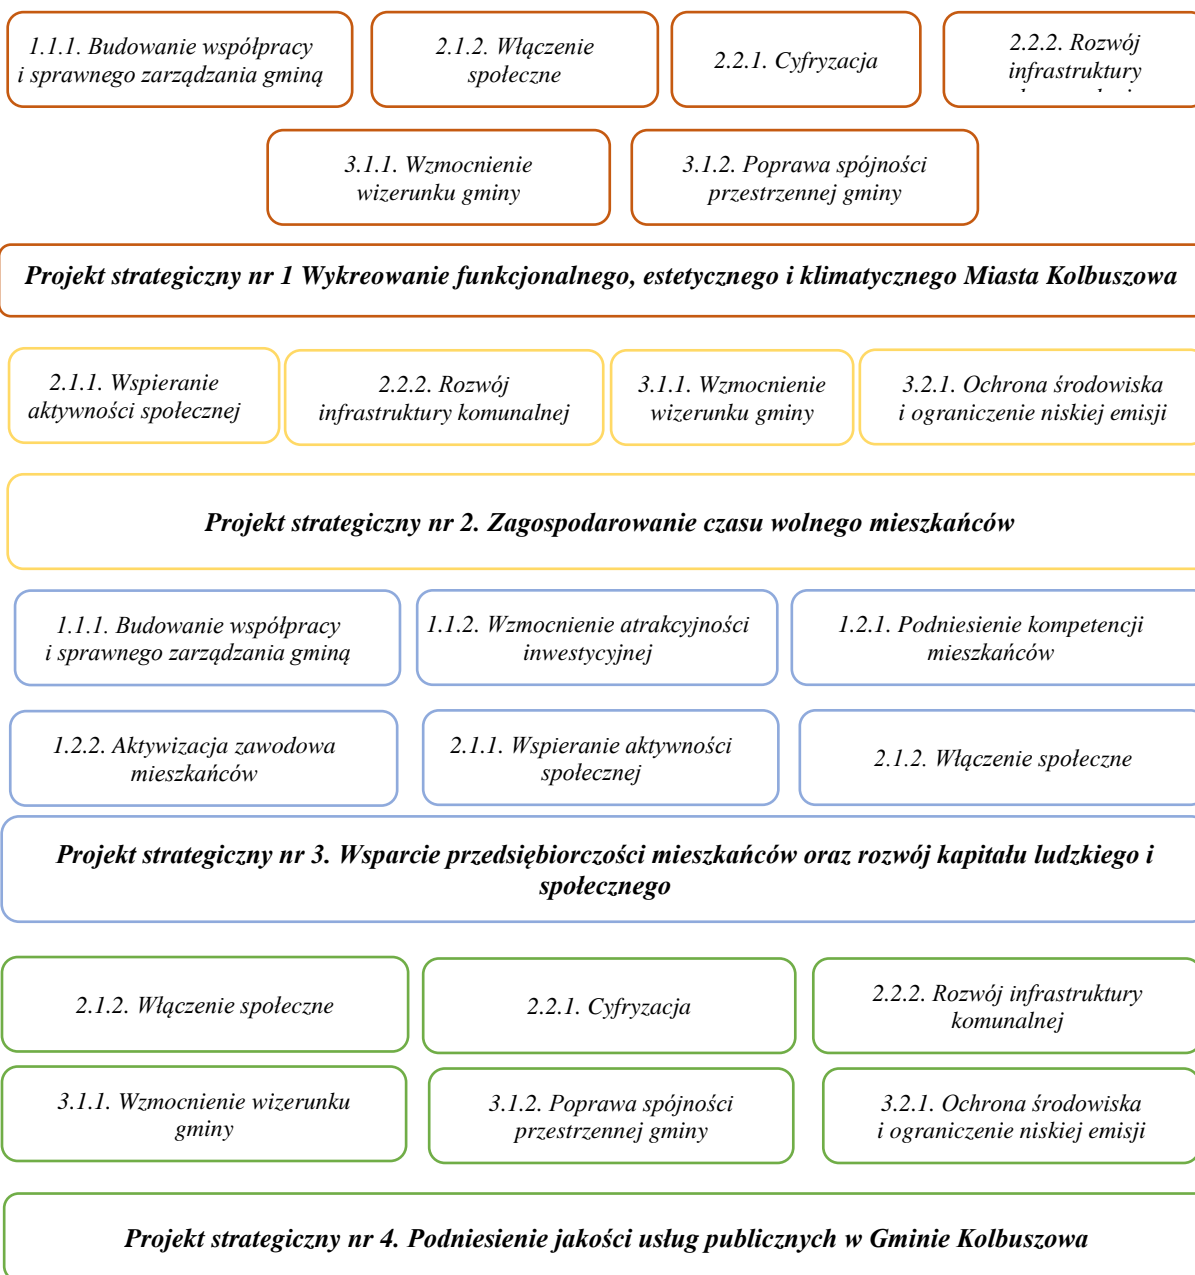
1.1.1. Budowanie współpracy i sprawnego zarządzania gminą

2.1.2. Włączenie społeczne

2.2.1. Cyfryzacja

2.2.2. Rozwój infrastruktury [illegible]

3.1.1. Wzmocnienie wizerunku gminy

3.1.2. Poprawa spójności przestrzennej gminy

Projekt strategiczny nr 1 Wykreowanie funkcjonalnego, estetycznego i klimatycznego Miasta Kolbuszowa

2.1.1. Wspieranie aktywności społecznej

2.2.2. Rozwój infrastruktury komunalnej

3.1.1. Wzmocnienie wizerunku gminy

3.2.1. Ochrona środowiska i ograniczenie niskiej emisji

Projekt strategiczny nr 2. Zagospodarowanie czasu wolnego mieszkańców

1.1.1. Budowanie współpracy i sprawnego zarządzania gminą

1.1.2. Wzmocnienie atrakcyjności inwestycyjnej

1.2.1. Podniesienie kompetencji mieszkańców

1.2.2. Aktywizacja zawodowa mieszkańców

2.1.1. Wspieranie aktywności społecznej

2.1.2. Włączenie społeczne

Projekt strategiczny nr 3. Wsparcie przedsiębiorczości mieszkańców oraz rozwój kapitału ludzkiego i społecznego

2.1.2. Włączenie społeczne

2.2.1. Cyfryzacja

2.2.2. Rozwój infrastruktury komunalnej

3.1.1. Wzmocnienie wizerunku gminy

3.1.2. Poprawa spójności przestrzennej gminy

3.2.1. Ochrona środowiska i ograniczenie niskiej emisji

Projekt strategiczny nr 4. Podniesienie jakości usług publicznych w Gminie Kolbuszowa